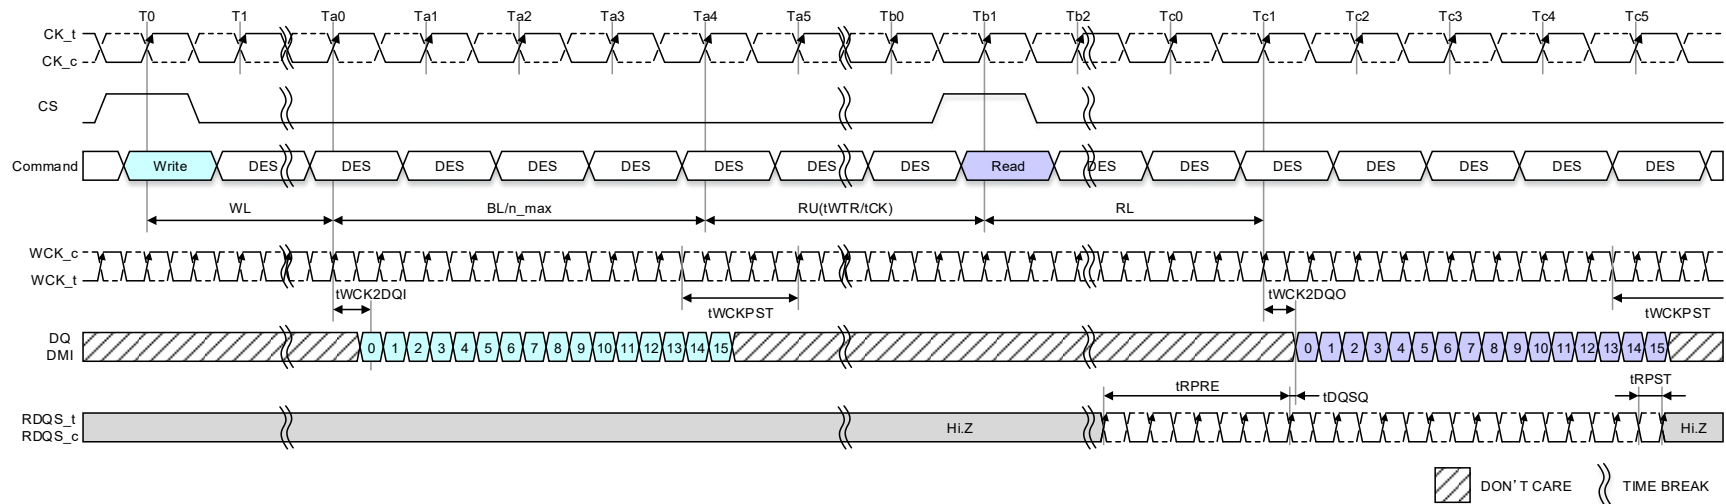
T0 T1 Ta0 Ta1 Ta2 Ta3 Ta4 Ta5 Tb0 Tb1 Tb2 Tc0 Tc1 Tc2 Tc3 Tc4 Tc5

CK_t
CK_c

CS

Command Write DES DES DES DES DES DES DES DES Read DES DES DES DES DES DES DES DES

WL BL/n_max RU(tWTR/tCK) RL

WCK_c
WCK_t

tWCK2DQI tWCKPST tWCK2DQO tWCKPST

DQ
DMI
0 1 2 3 4 5 6 7 8 9 10 11 12 13 14 15 0 1 2 3 4 5 6 7 8 9 10 11 12 13 14 15

tRPRE tDQSQ tRPST

RDQS_t
RDQS_c
Hi.Z Hi.Z

DON'T CARE TIME BREAK